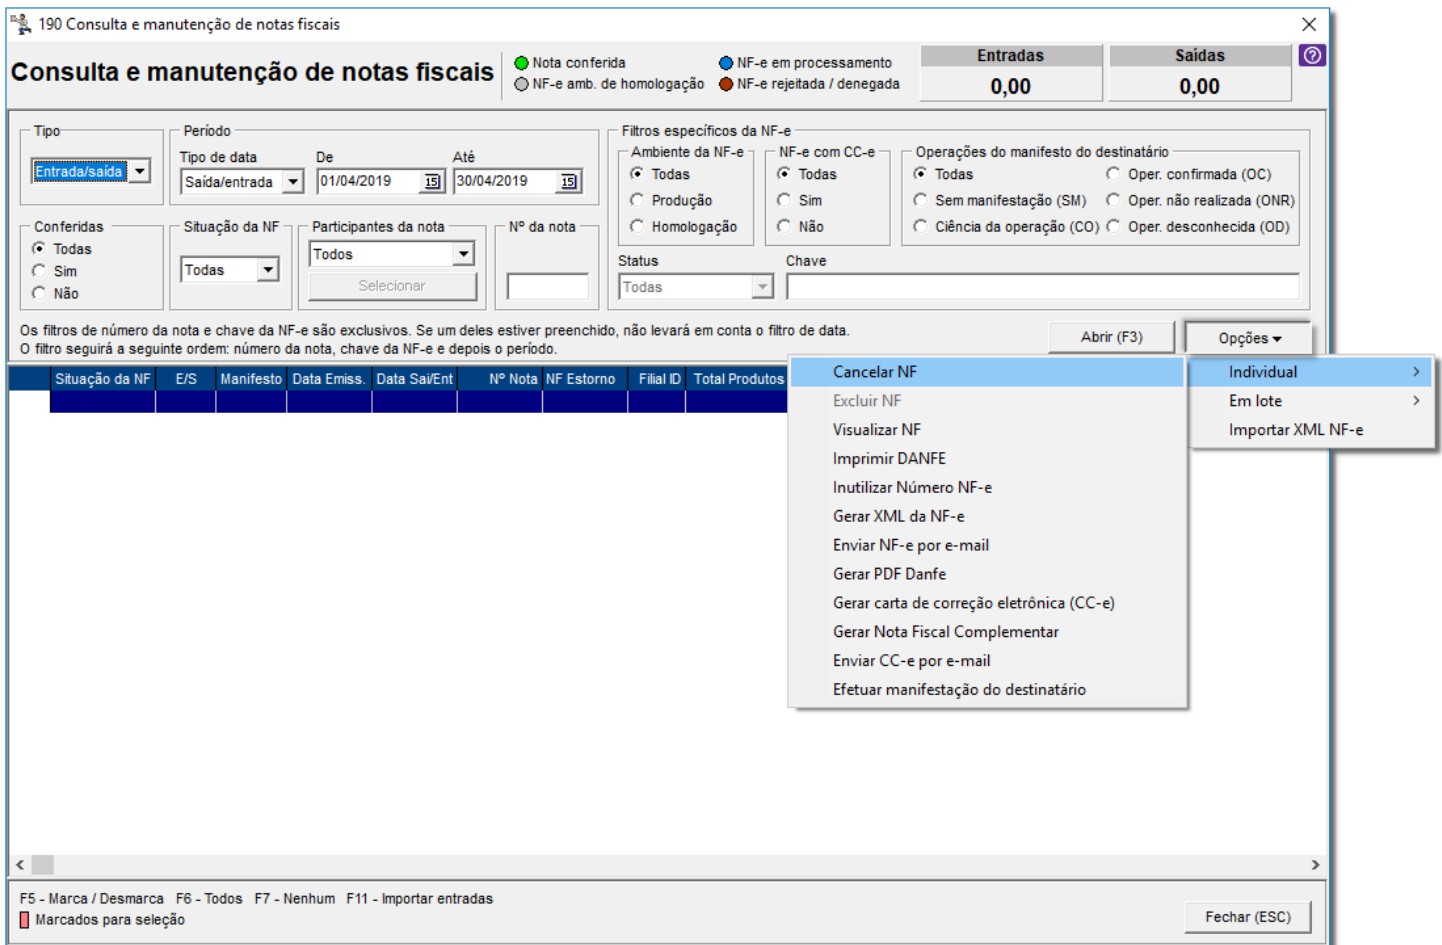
190 Consulta e manutenção de notas fiscais

Consulta e manutenção de notas fiscais

Nota conferida
NF-e amb. de homologação
NF-e em processamento
NF-e rejeitada / denegada

Entradas
0,00

Saídas
0,00

Tipo
Entrada/saída

Período
Tipo de data
Saída/entrada
De
01/04/2019
Até
30/04/2019

Filtros específicos da NF-e
Ambiente da NF-e
Todas
Produção
Homologação

NF-e com CC-e
Todas
Sim
Não

Operações do manifesto do destinatário
Todas
Sem manifestação (SM)
Ciência da operação (CO)
Oper. confirmada (OC)
Oper. não realizada (ONR)
Oper. desconhecida (OD)

Conferidas
Todas
Sim
Não

Situação da NF
Todas

Participantes da nota
Todos
Selecionar

Nº da nota

Status
Todas

Chave

Os filtros de número da nota e chave da NF-e são exclusivos. Se um deles estiver preenchido, não levará em conta o filtro de data.
O filtro seguirá a seguinte ordem: número da nota, chave da NF-e e depois o período.

Abrir (F3)
Opções

| Situação da NF | E/S | Manifesto | Data Emiss. | Data Saí/Ent | Nº Nota | NF Estorno | Filial ID | Total Produtos |
|---|---|---|---|---|---|---|---|---|

Cancelar NF
Excluir NF
Visualizar NF
Imprimir DANFE
Inutilizar Número NF-e
Gerar XML da NF-e
Enviar NF-e por e-mail
Gerar PDF Danfe
Gerar carta de correção eletrônica (CC-e)
Gerar Nota Fiscal Complementar
Enviar CC-e por e-mail
Efetuar manifestação do destinatário

Individual
Em lote
Importar XML NF-e

F5 - Marca / Desmarca F6 - Todos F7 - Nenhum F11 - Importar entradas
Marcados para seleção

Fechar (ESC)